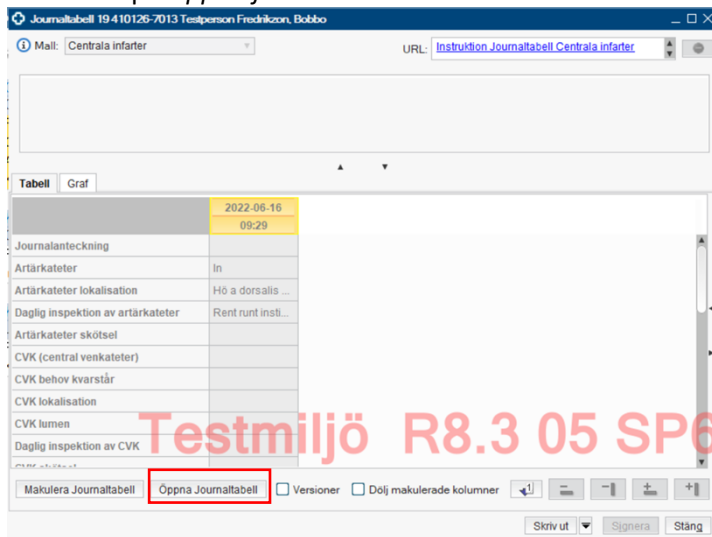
Journaltabell 19 410126-7013 Testperson Fredrikzon, Bobbo

Mall: Centrala infarter

URL: Instruktion Journaltabell Centrala infarter

Tabell | Graf

| | 2022-06-16 09:29 |
|---|---|
| Journalanteckning | |
| Artärkateter | In |
| Artärkateter lokalisation | Hö a dorsalis ... |
| Daglig inspektion av artärkateter | Rent runt insti... |
| Artärkateter skötsel | |
| CVK (central venkateter) | |
| CVK behov kvarstår | |
| CVK lokalisation | |
| CVK lumen | |
| Daglig inspektion av CVK | |
| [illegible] | |

Testmiljö R8.3 05 SP6

Makulera Journaltabell | Öppna Journaltabell | Versioner | Dölj makulerade kolumner

Skriv ut | Signera | Stäng